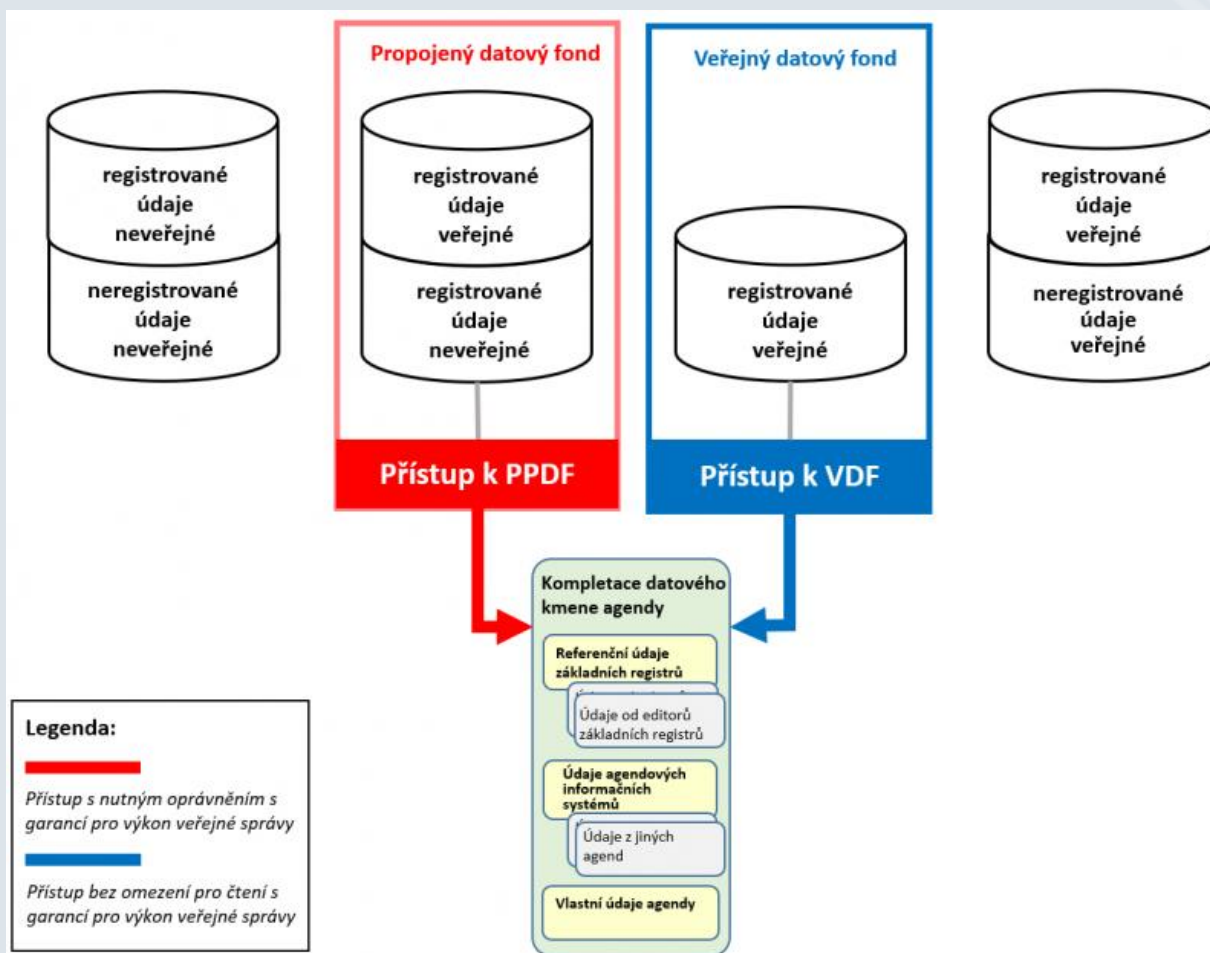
registrované údaje neveřejné

neregistrované údaje neveřejné

Propojený datový fond

registrované údaje veřejné

registrované údaje neveřejné

Přístup k PPDF

Veřejný datový fond

registrované údaje veřejné

Přístup k VDF

registrované údaje veřejné

neregistrované údaje veřejné

Kompletace datového kmene agendy

Referenční údaje základních registrů

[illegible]

Údaje od editorů základních registrů

Údaje agendových informačních systémů

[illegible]

Údaje z jiných agend

Vlastní údaje agendy

Legenda:

Přístup s nutným oprávněním s garancí pro výkon veřejné správy

Přístup bez omezení pro čtení s garancí pro výkon veřejné správy